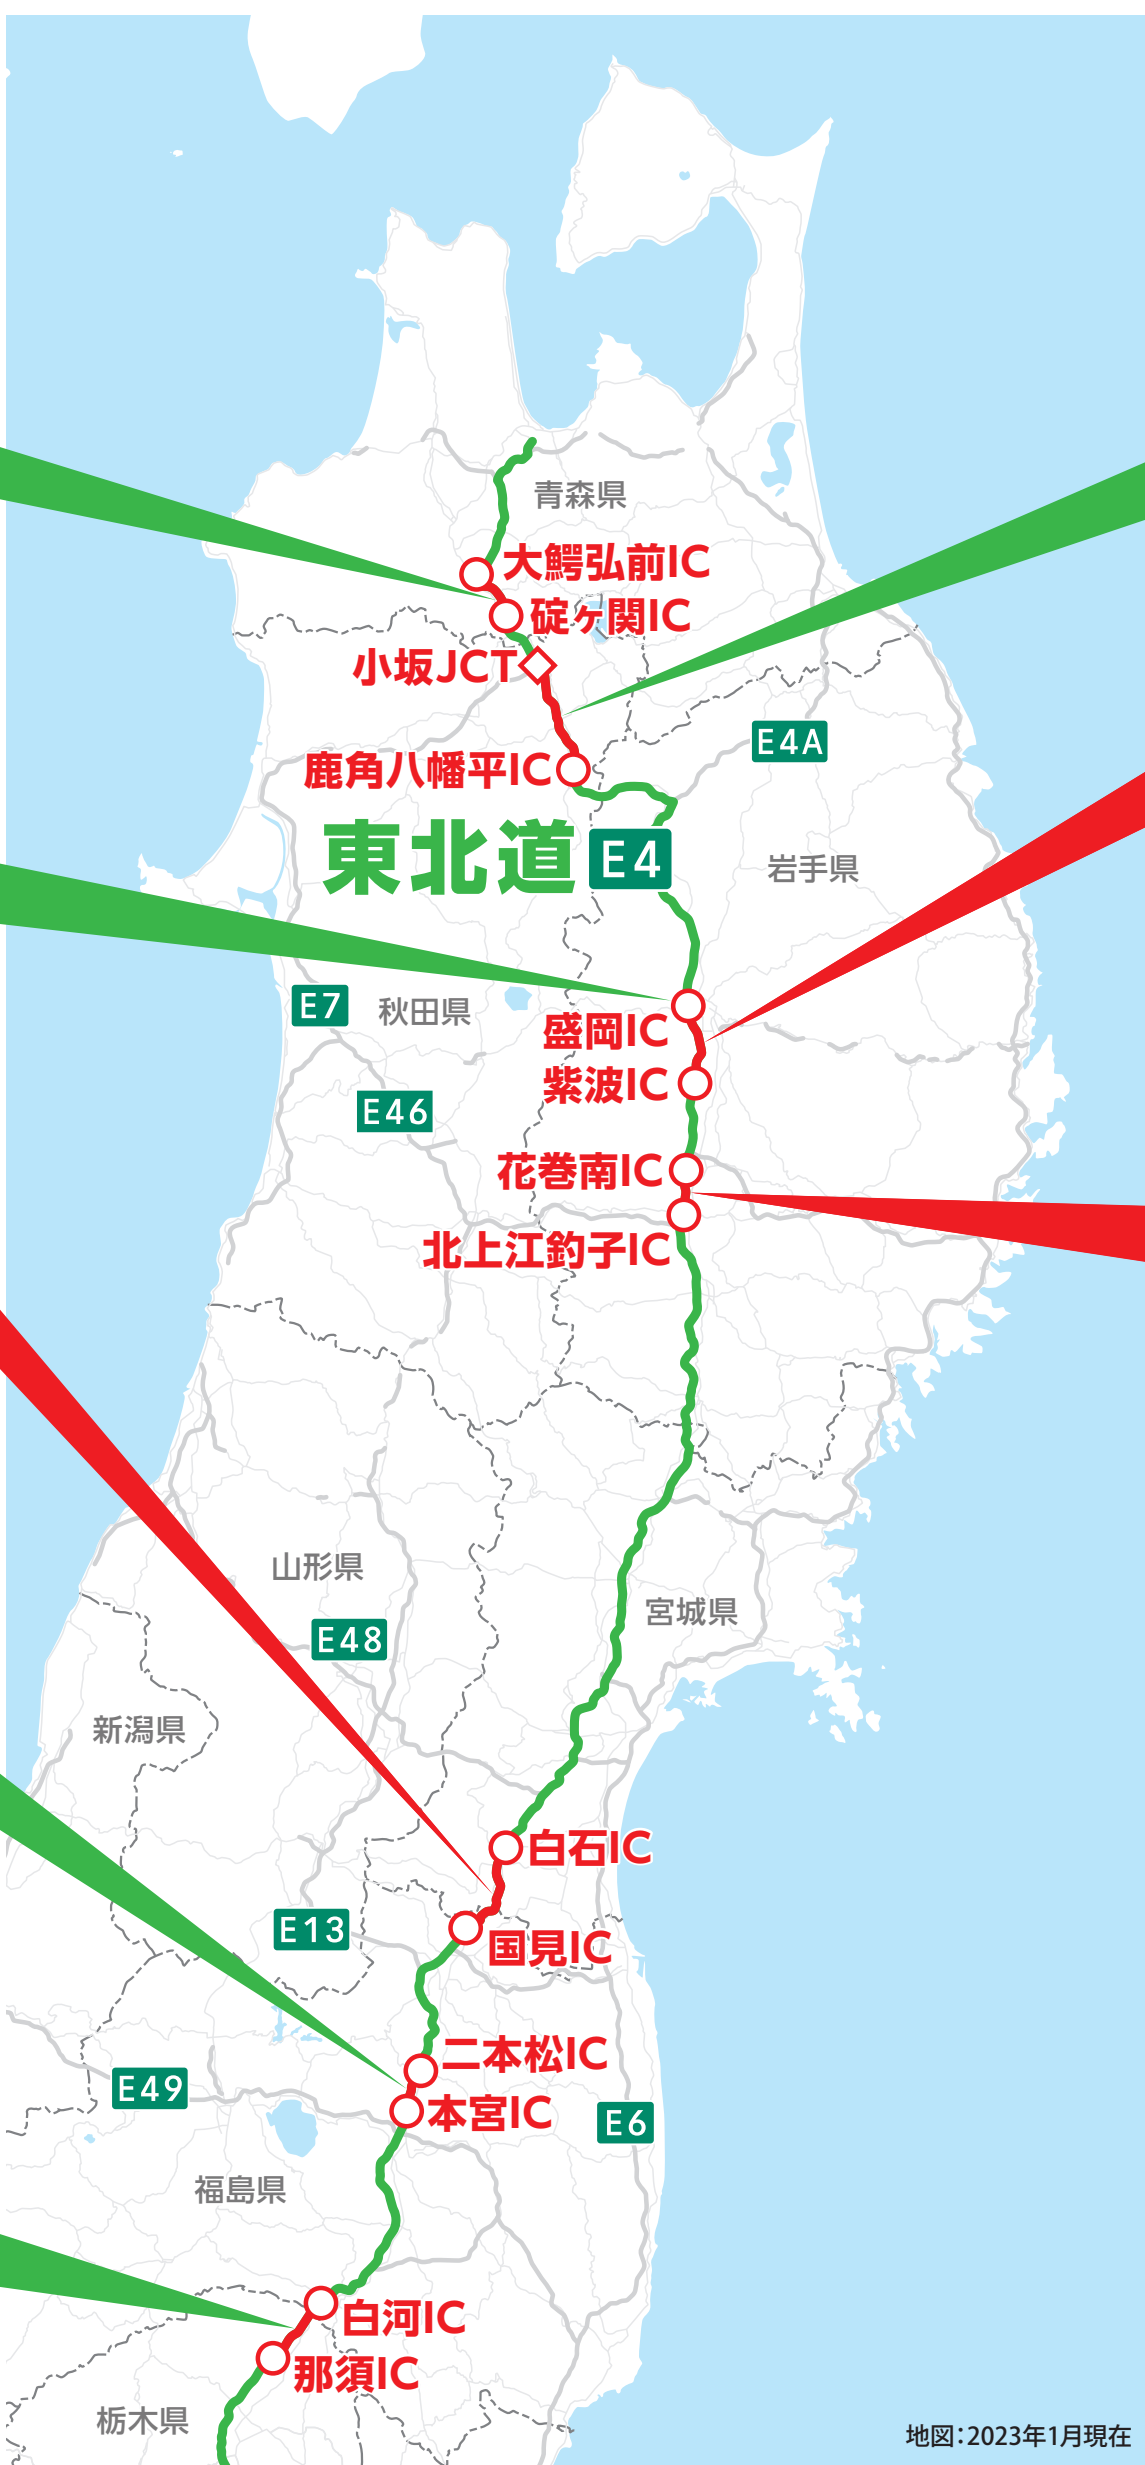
青森県
大鰐弘前IC
碇ヶ関IC
小坂JCT
E4A
鹿角八幡平IC
東北道 E4
岩手県
E7
秋田県
盛岡IC
紫波IC
E46
花巻南IC
北上江釣子IC
山形県
宮城県
E48
新潟県
白石IC
E13
国見IC
二本松IC
E49
本宮IC
E6
福島県
白河IC
那須IC
栃木県
地図:2023年1月現在